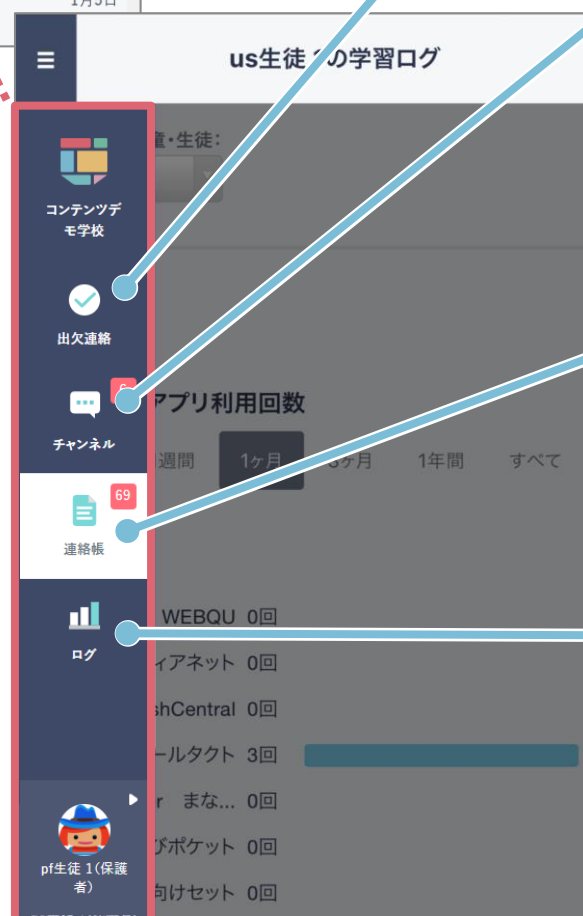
1月5日

≡

us生徒 の学習ログ

コンテンツデモ学校

出欠連絡

チャンネル

連絡帳

69

ログ

pf生徒 1(保護者)

童・生徒:

アプリ利用回数

週間

1ヶ月

3ヶ月

1年間

すべて

WEBQU 0回

ィアネット 0回

shCentral 0回

ールタクト 3回

r まな... 0回

びポケット 0回

向けセット 0回